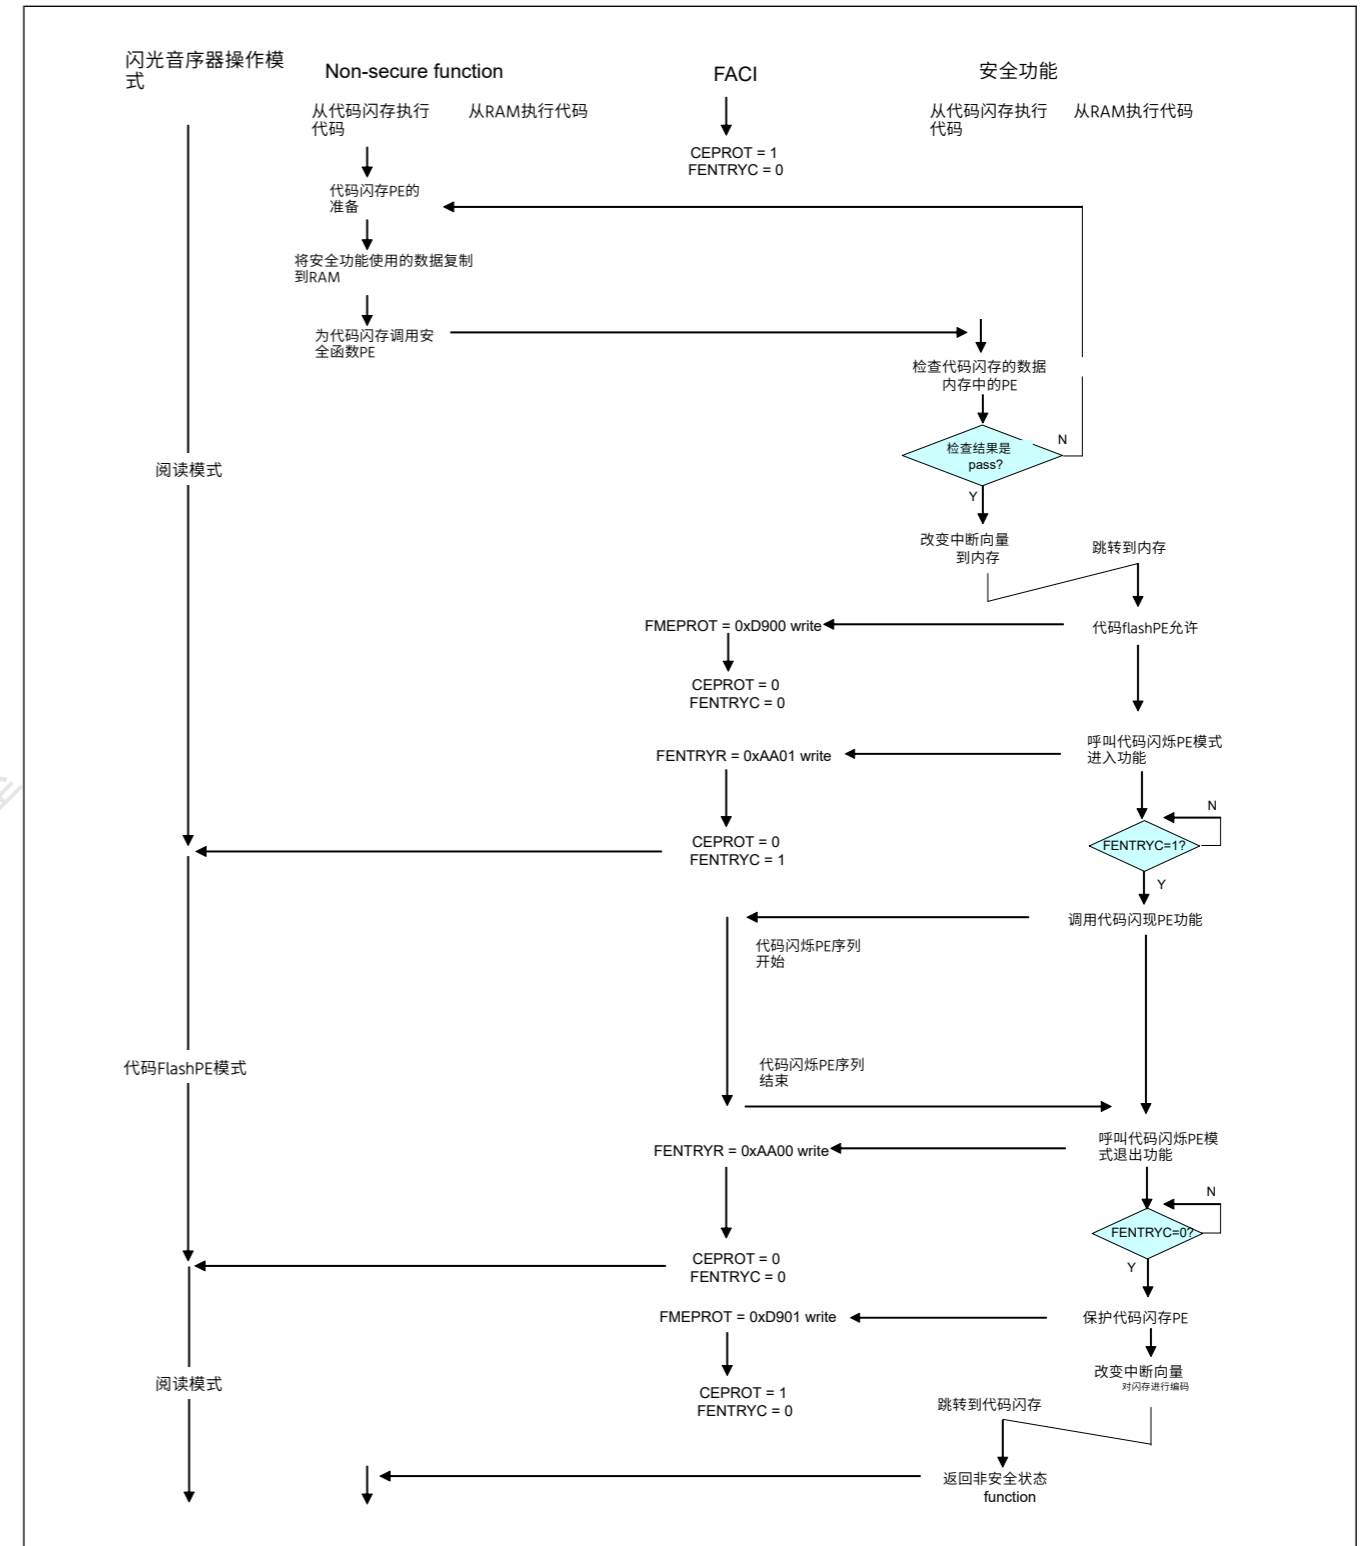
闪光音序器操作模式

Non-secure function

FACI

安全功能

从代码闪存执行代码

从RAM执行代码

CEPROT = 1
FENTRYC = 0

从代码闪存执行代码

从RAM执行代码

代码闪存PE的准备

将安全功能使用的数据复制到RAM

为代码闪存调用安全函数PE

检查代码闪存的数据内存中的PE

检查结果是pass?

N

Y

阅读模式

改变中断向量到内存

跳转到内存

FMEPROT = 0xD900 write

代码flashPE允许

CEPROT = 0
FENTRYC = 0

FENTRYR = 0xAA01 write

呼叫代码闪烁PE模式进入功能

N

CEPROT = 0
FENTRYC = 1

FENTRYC=1?

Y

调用代码闪现PE功能

代码闪烁PE序列开始

代码FlashPE模式

代码闪烁PE序列结束

FENTRYR = 0xAA00 write

呼叫代码闪烁PE模式退出功能

N

FENTRYC=0?

CEPROT = 0
FENTRYC = 0

Y

FMEPROT = 0xD901 write

保护代码闪存PE

改变中断向量
对闪存进行编码

阅读模式

CEPROT = 1
FENTRYC = 0

跳转到代码闪存

返回非安全状态 function